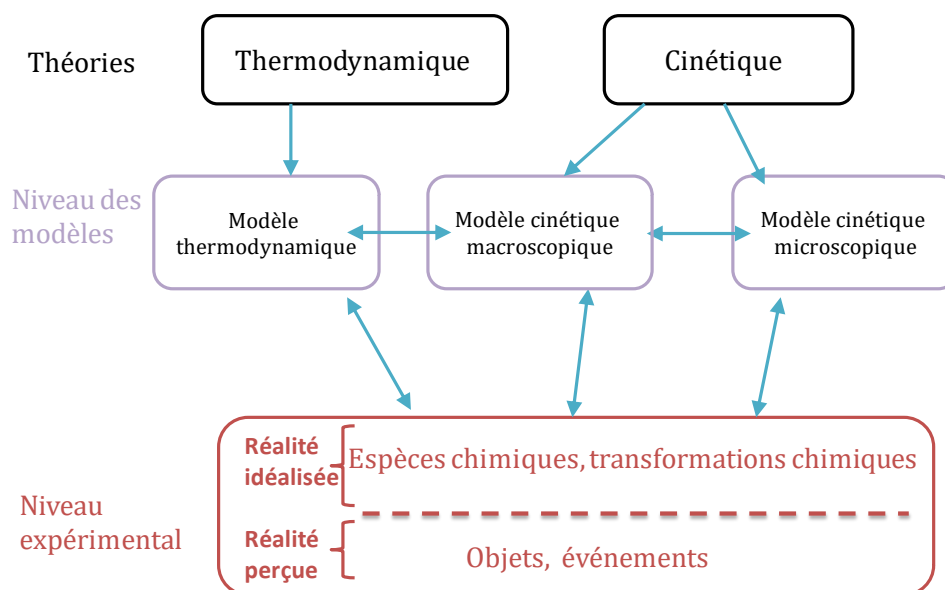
Théories

Thermodynamique

Cinétique

Niveau des modèles

Modèle thermodynamique

Modèle cinétique macroscopique

Modèle cinétique microscopique

Niveau expérimental

Réalité idéalisée

Espèces chimiques, transformations chimiques

Réalité perçue

Objets, événements